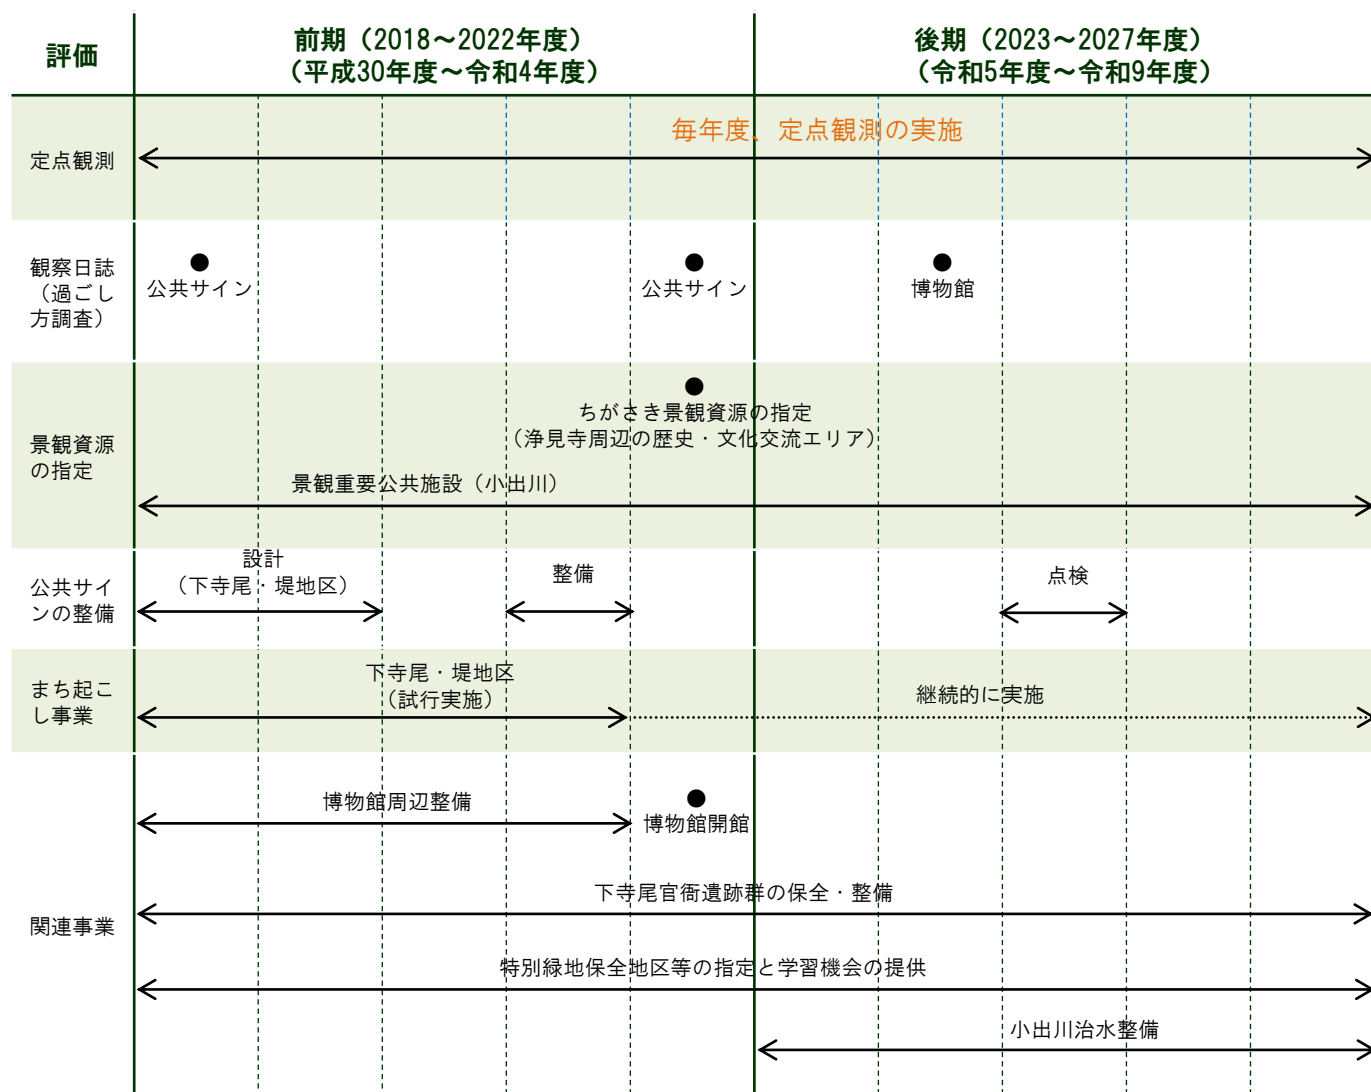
| 評価 | 前期（2018～2022年度）（平成30年度～令和4年度） | 後期（2023～2027年度）（令和5年度～令和9年度） |
|---|---|---|
| 定点観測 | 毎年度、定点観測の実施 | |
| 観察日誌（過ごし方調査） | 公共サイン　公共サイン | 博物館 |
| 景観資源の指定 | ちがさき景観資源の指定（浄見寺周辺の歴史・文化交流エリア）　景観重要公共施設（小出川） | |
| 公共サインの整備 | 設計（下寺尾・堤地区）　整備 | 点検 |
| まち起こし事業 | 下寺尾・堤地区（試行実施） | 継続的に実施 |
| 関連事業 | 博物館周辺整備　博物館開館　下寺尾官衙遺跡群の保全・整備　特別緑地保全地区等の指定と学習機会の提供 | 小出川治水整備 |